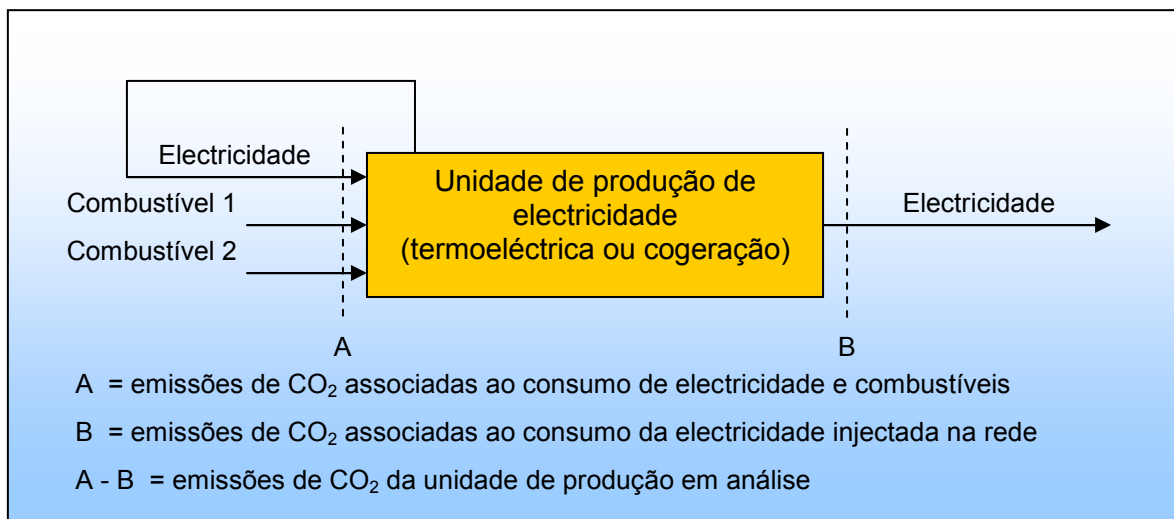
Electricidade

Combustível 1

Combustível 2

Unidade de produção de electricidade (termoeléctrica ou cogeração)

Electricidade

A

B

A = emissões de $CO_2$ associadas ao consumo de electricidade e combustíveis

B = emissões de $CO_2$ associadas ao consumo da electricidade injectada na rede

A - B = emissões de $CO_2$ da unidade de produção em análise